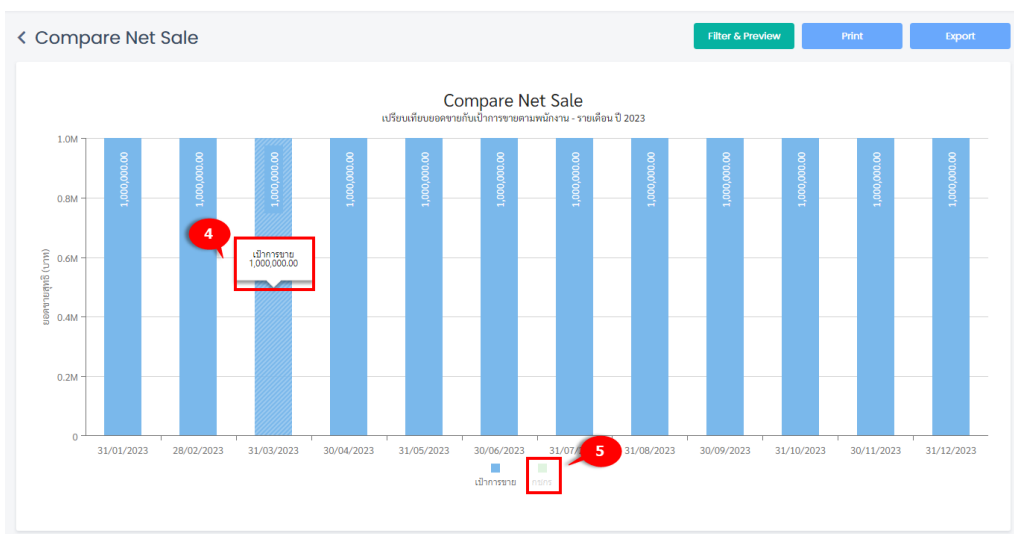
< Compare Net Sale

Filter & Preview
Print
Export

Compare Net Sale
เปรียบเทียบยอดขายกับเป้าการขายตามพนักงาน - รายเดือน ปี 2023

1.0M
0.8M
0.6M
0.4M
0.2M
0

ยอดขายสุทธิ (บาท)

1,000,000.00
1,000,000.00
1,000,000.00
1,000,000.00
1,000,000.00
1,000,000.00
1,000,000.00
1,000,000.00
1,000,000.00
1,000,000.00
1,000,000.00
1,000,000.00

4

เป้าการขาย
1,000,000.00

31/01/2023
28/02/2023
31/03/2023
30/04/2023
31/05/2023
30/06/2023
31/07
31/08/2023
30/09/2023
31/10/2023
30/11/2023
31/12/2023

5

เป้าการขาย
กรกร